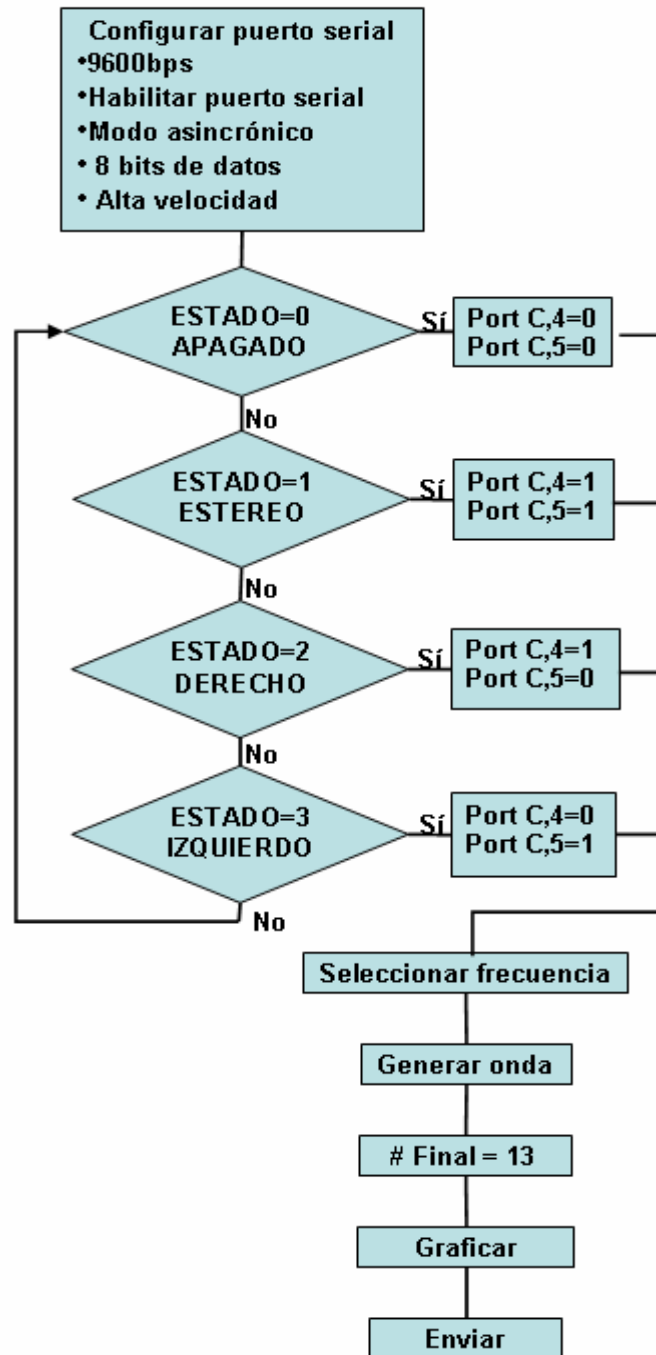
Configurar puerto serial
•9600bps
•Habilitar puerto serial
•Modo asincrónico
• 8 bits de datos
• Alta velocidad

ESTADO=0
APAGADO

Sí

Port C,4=0
Port C,5=0

No

ESTADO=1
ESTEREO

Sí

Port C,4=1
Port C,5=1

No

ESTADO=2
DERECHO

Sí

Port C,4=1
Port C,5=0

No

ESTADO=3
IZQUIERDO

Sí

Port C,4=0
Port C,5=1

No

Seleccionar frecuencia

Generar onda

# Final = 13

Graficar

Enviar